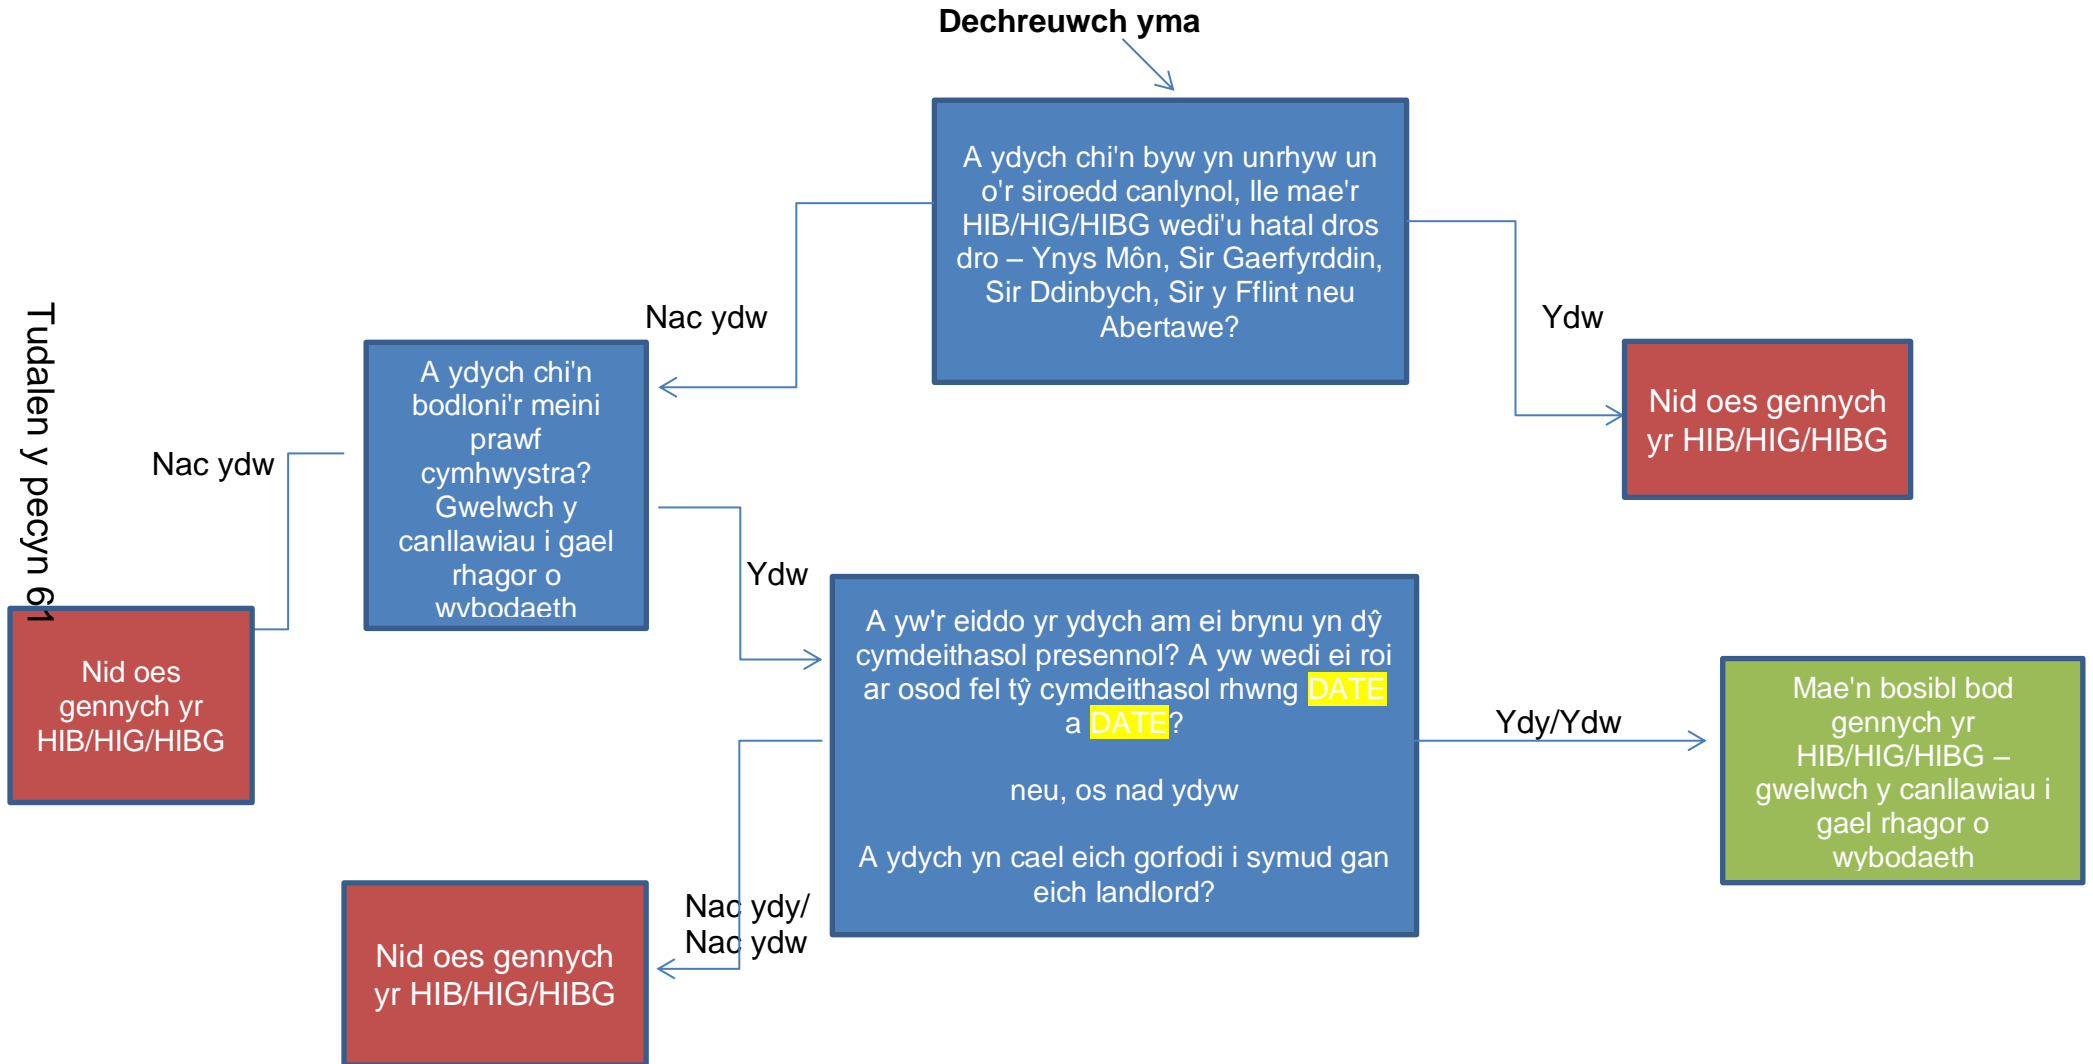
Dechreuwch yma

A ydych chi'n byw yn unrhyw un o'r siroedd canlynol, lle mae'r HIB/HIG/HIBG wedi'u hatal dros dro – Ynys Môn, Sir Gaerfyrddin, Sir Ddinbych, Sir y Fflint neu Abertawe?

Nac ydw

Ydw

Nid oes gennych yr HIB/HIG/HIBG

Tudalen y pecyn 61

Nac ydw

A ydych chi'n bodloni'r meini prawf cymhwystra? Gwelwch y canllawiau i gael rhagor o wybodaeth

Ydw

Nid oes gennych yr HIB/HIG/HIBG

A yw'r eiddo yr ydych am ei brynu yn dŷ cymdeithasol presennol? A yw wedi ei roi ar osod fel tŷ cymdeithasol rhwng DATE a DATE?

neu, os nad ydyw

A ydych yn cael eich gorfodi i symud gan eich landlord?

Ydy/Ydw

Mae'n bosibl bod gennych yr HIB/HIG/HIBG – gwelwch y canllawiau i gael rhagor o wybodaeth

Nac ydy/
Nac ydw

Nid oes gennych yr HIB/HIG/HIBG